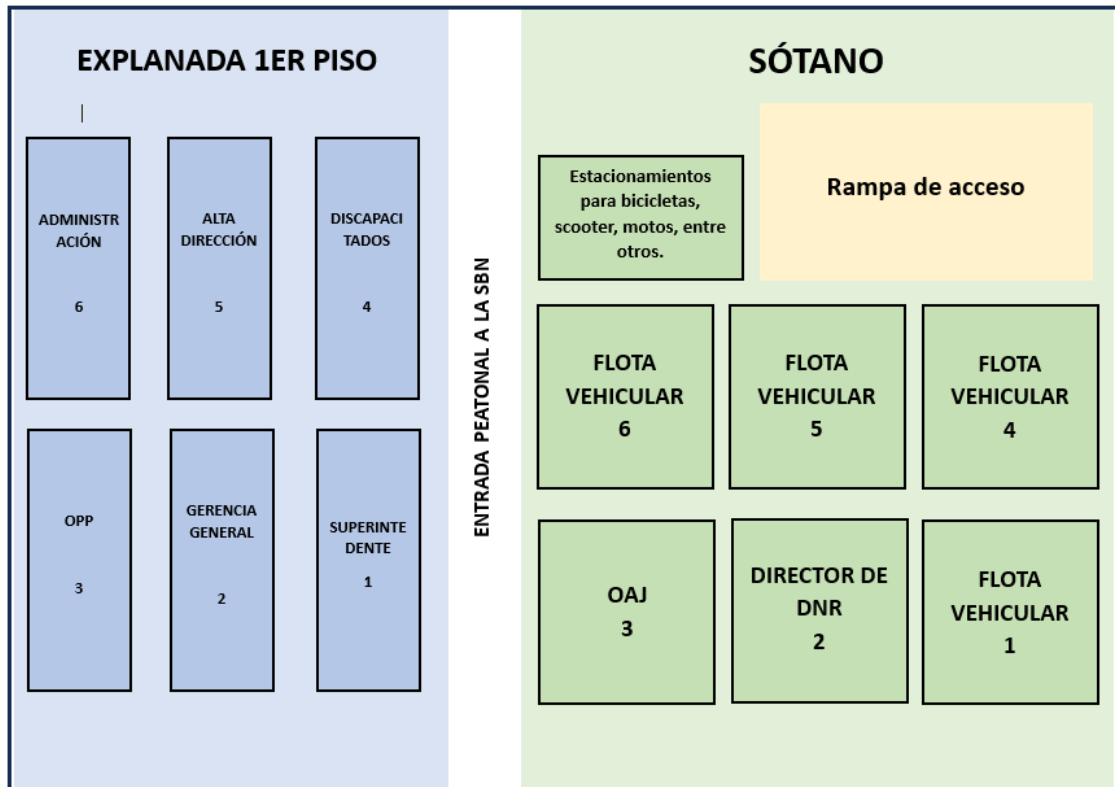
EXPLANADA 1ER PISO

ADMINISTRACIÓN
6

ALTA DIRECCIÓN
5

DISCAPACITADOS
4

OPP
3

GERENCIA GENERAL
2

SUPERINTEDENTE
1

ENTRADA PEATONAL A LA SBN

SÓTANO

Estacionamientos para bicicletas, scooter, motos, entre otros.

Rampa de acceso

FLOTA VEHICULAR
6

FLOTA VEHICULAR
5

FLOTA VEHICULAR
4

OAJ
3

DIRECTOR DE DNR
2

FLOTA VEHICULAR
1